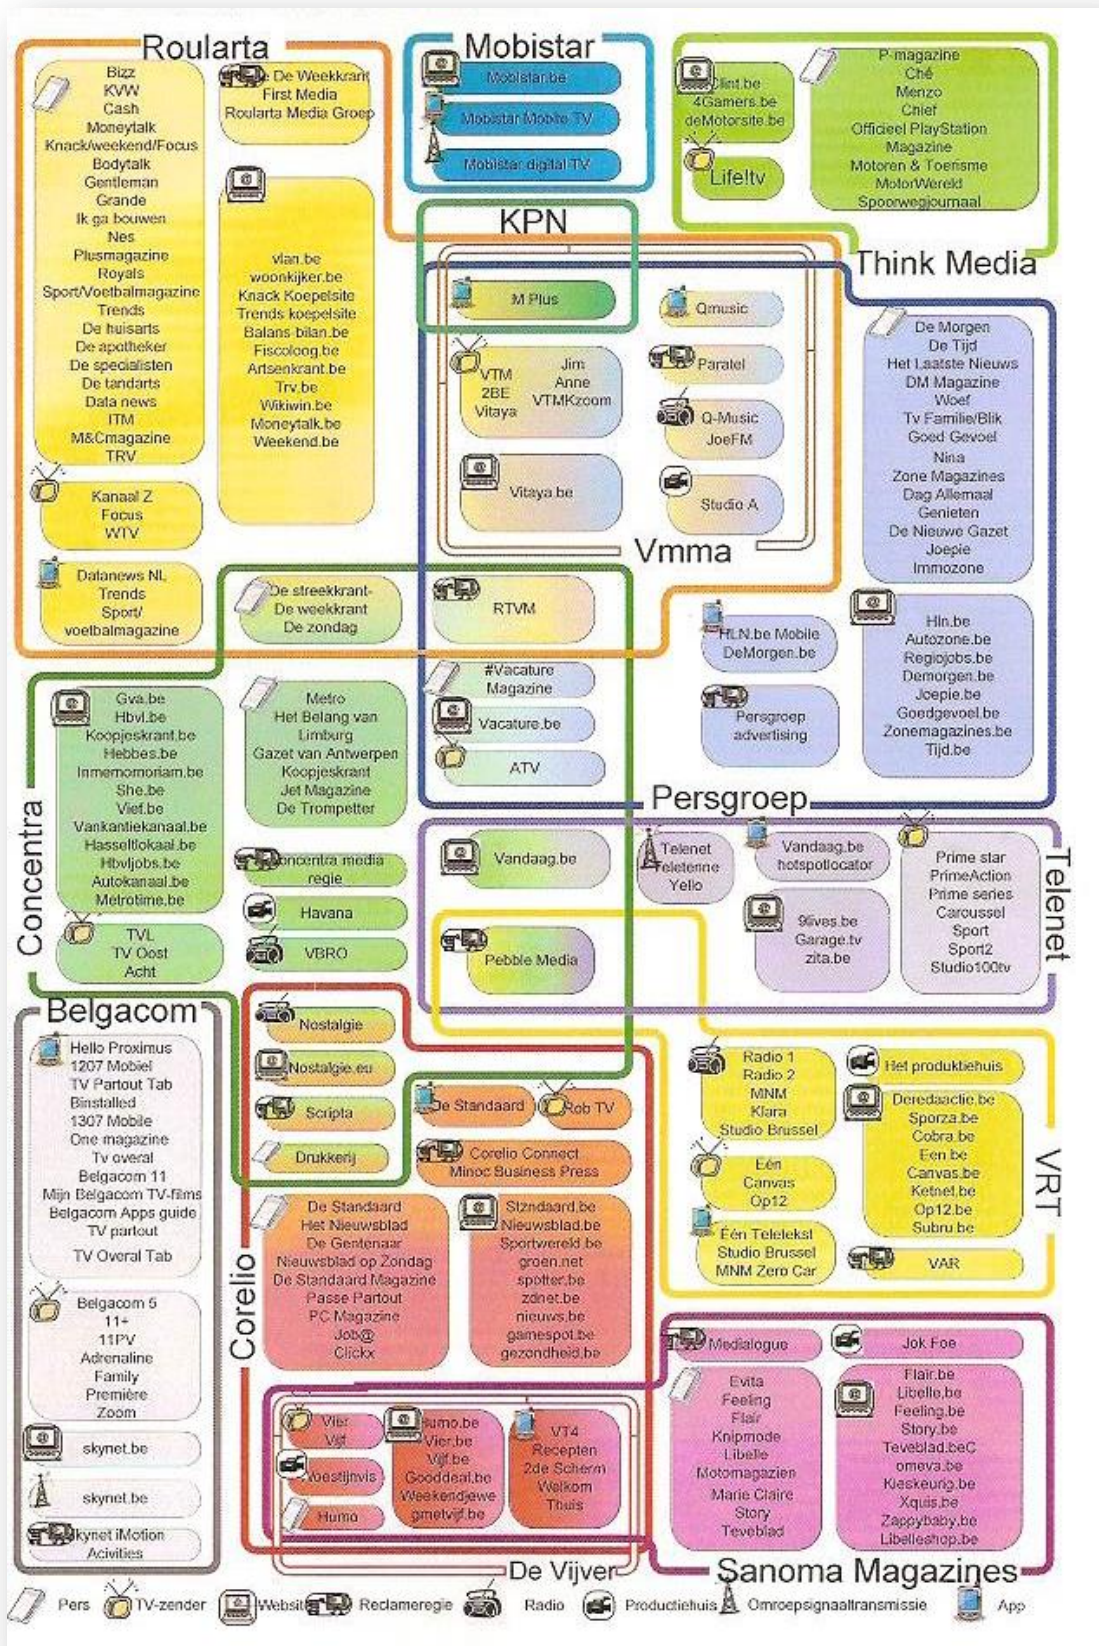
Roularta

Bizz
KVW
Cash
Moneytalk
Knack/weekend/Focus
Bodytalk
Gentleman
Grande
Ik ga bouwen
Nes
Plusmagazine
Royals
Sport/Voetbalmagazine
Trends
De huisarts
De apotheker
De specialisten
De tandarts
Data news
ITM
M&Cmagazine
TRV

De Weekkrant
First Media
Roularta Media Groep

vlan.be
woonkijker.be
Knack Koepelsite
Trends koepelsite
Balans-bilan.be
Fiscoloog.be
Artsenkrant.be
Trv.be
Wikiwin.be
Moneytalk.be
Weekend.be

Kanaal Z
Focus
WTV

Datanews NL
Trends
Sport/
voetbalmagazine

Mobistar

Mobistar.be
Mobistar Mobile TV
Mobistar digital TV

Clint.be
4Gamers.be
deMotorsite.be

Life!tv

P-magazine
Ché
Menzo
Chief
Officieel PlayStation
Magazine
Motoren & Toerisme
MotorWereld
Spoorwegjournaal

Think Media

KPN

M Plus

Qmusic

VTM
2BE
Vitaya

Jim
Anne
VTMKzoom

Paratel

Q-Music
JoeFM

Vitaya.be

Studio A

Vmma

De Morgen
De Tijd
Het Laatste Nieuws
DM Magazine
Woef
Tv Familie/Blik
Goed Gevoel
Nina
Zone Magazines
Dag Allemaal
Genieten
De Nieuwe Gazet
Joepie
Immozone

De streekkrant-
De weekkrant
De zondag

RTVM

HLN.be Mobile
DeMorgen.be

Hln.be
Autozone.be
Regiojobs.be
Demorgen.be
Joepie.be
Goedgevoel.be
Zonemagazines.be
Tijd.be

Gva.be
Hbvl.be
Koopjeskrant.be
Hebbes.be
Inmemoriam.be
She.be
Vief.be
Vankantiekanaal.be
Hasseltlokaal.be
Hbvljobs.be
Autokanaal.be
Metrotime.be

Metro
Het Belang van Limburg
Gazet van Antwerpen
Koopjeskrant
Jet Magazine
De Trompetter

#Vacature
Magazine

Vacature.be

ATV

Persgroep advertising

Persgroep

Concentra

TVL
TV Oost
Acht

Concentra media regie

Havana

VBRO

Vandaag.be

Telenet
Telenet
Yello

Vandaag.be
hotspotlocator

Prime star
PrimeAction
Prime series
Caroussel
Sport
Sport2
Studio100tv

Telenet

9lives.be
Garage.tv
zita.be

Pebble Media

Belgacom

Hello Proximus
1207 Mobiel
TV Partout Tab
Binstalled
1307 Mobile
One magazine
Tv overal
Belgacom 11
Mijn Belgacom TV-films
Belgacom Apps guide
TV partout
TV Overal Tab

Belgacom 5
11+
11PV
Adrenaline
Family
Première
Zoom

skynet.be

skynet.be

skynet iMotion
Acivities

Nostalgie

Nostalgie.eu

Scripta

Drukkerij

De Standaard

Rob TV

Corelio Connect
Minoc Business Press

De Standaard
Het Nieuwsblad
De Gentenaar
Nieuwsblad op Zondag
De Standaard Magazine
Passe Partout
PC Magazine
Job@
Clickx

Stndaard.be
Nieuwsblad.be
Sportwereld.be
groen.net
spotter.be
zdnet.be
nieuws.be
gamespot.be
gezondheid.be

Corelio

Radio 1
Radio 2
MNM
Klara
Studio Brussel

Het produktiehuis

Deredactie.be
Sporza.be
Cobra.be
Een.be
Canvas.be
Ketnet.be
Op12.be
Subru.be

Eén
Canvas
Op12

Eén Teletekst
Studio Brussel
MNM Zero Car

VAR

VRT

Vier
Vijf

Humo.be
Vier.be
Vijf.be
Gooddeal.be
Weekendjewe
gmetvijf.be

VT4
Recepten
2de Scherm
Welkom
Thuis

Woestijnvis

Humo

De Vijver

Medialogue

Jok Foe

Evita
Feeling
Flair
Knipmode
Libelle
Motomagazien
Marie Claire
Story
Teveblad

Flair.be
Libelle.be
Feeling.be
Story.be
Teveblad.beC
omeva.be
Kieskeurig.be
Xquis.be
Zappybaby.be
Libelleshop.be

Sanoma Magazines

Pers
TV-zender
Website
Reclameregie
Radio
Productiehuis
Omroepsignaaltransmissie
App